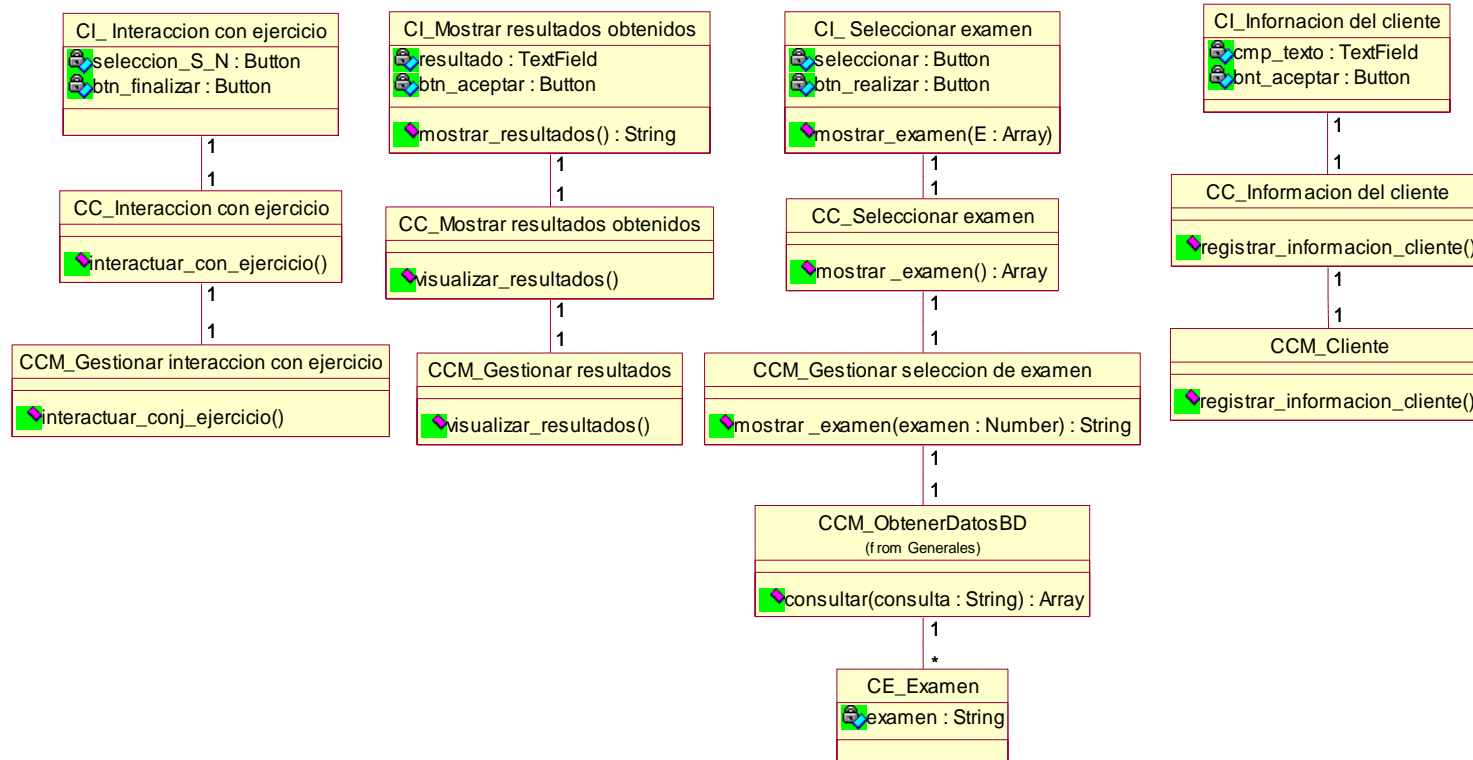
CI_ Interaccion con ejercicio
seleccion_S_N : Button
btn_finalizar : Button

1
1

CC_Interaccion con ejercicio
interactuar_con_ejercicio()

1
1

CCM_Gestionar interaccion con ejercicio
interactuar_conj_ejercicio()

CI_Mostrar resultados obtenidos
resultado : TextField
btn_aceptar : Button
mostrar_resultados() : String

1
1

CC_Mostrar resultados obtenidos
visualizar_resultados()

1
1

CCM_Gestionar resultados
visualizar_resultados()

CI_ Seleccionar examen
seleccionar : Button
btn_realizar : Button
mostrar_examen(E : Array)

1
1

CC_Seleccionar examen
mostrar _examen() : Array

1
1

CCM_Gestionar seleccion de examen
mostrar _examen(examen : Number) : String

1
1

CCM_ObtenerDatosBD
(from Generales)
consultar(consulta : String) : Array

1
*

CE_Examen
examen : String

CI_Infornacion del cliente
cmp_texto : TextField
bnt_aceptar : Button

1
1

CC_Informacion del cliente
registrar_informacion_cliente()

1
1

CCM_Cliente
registrar_informacion_cliente()